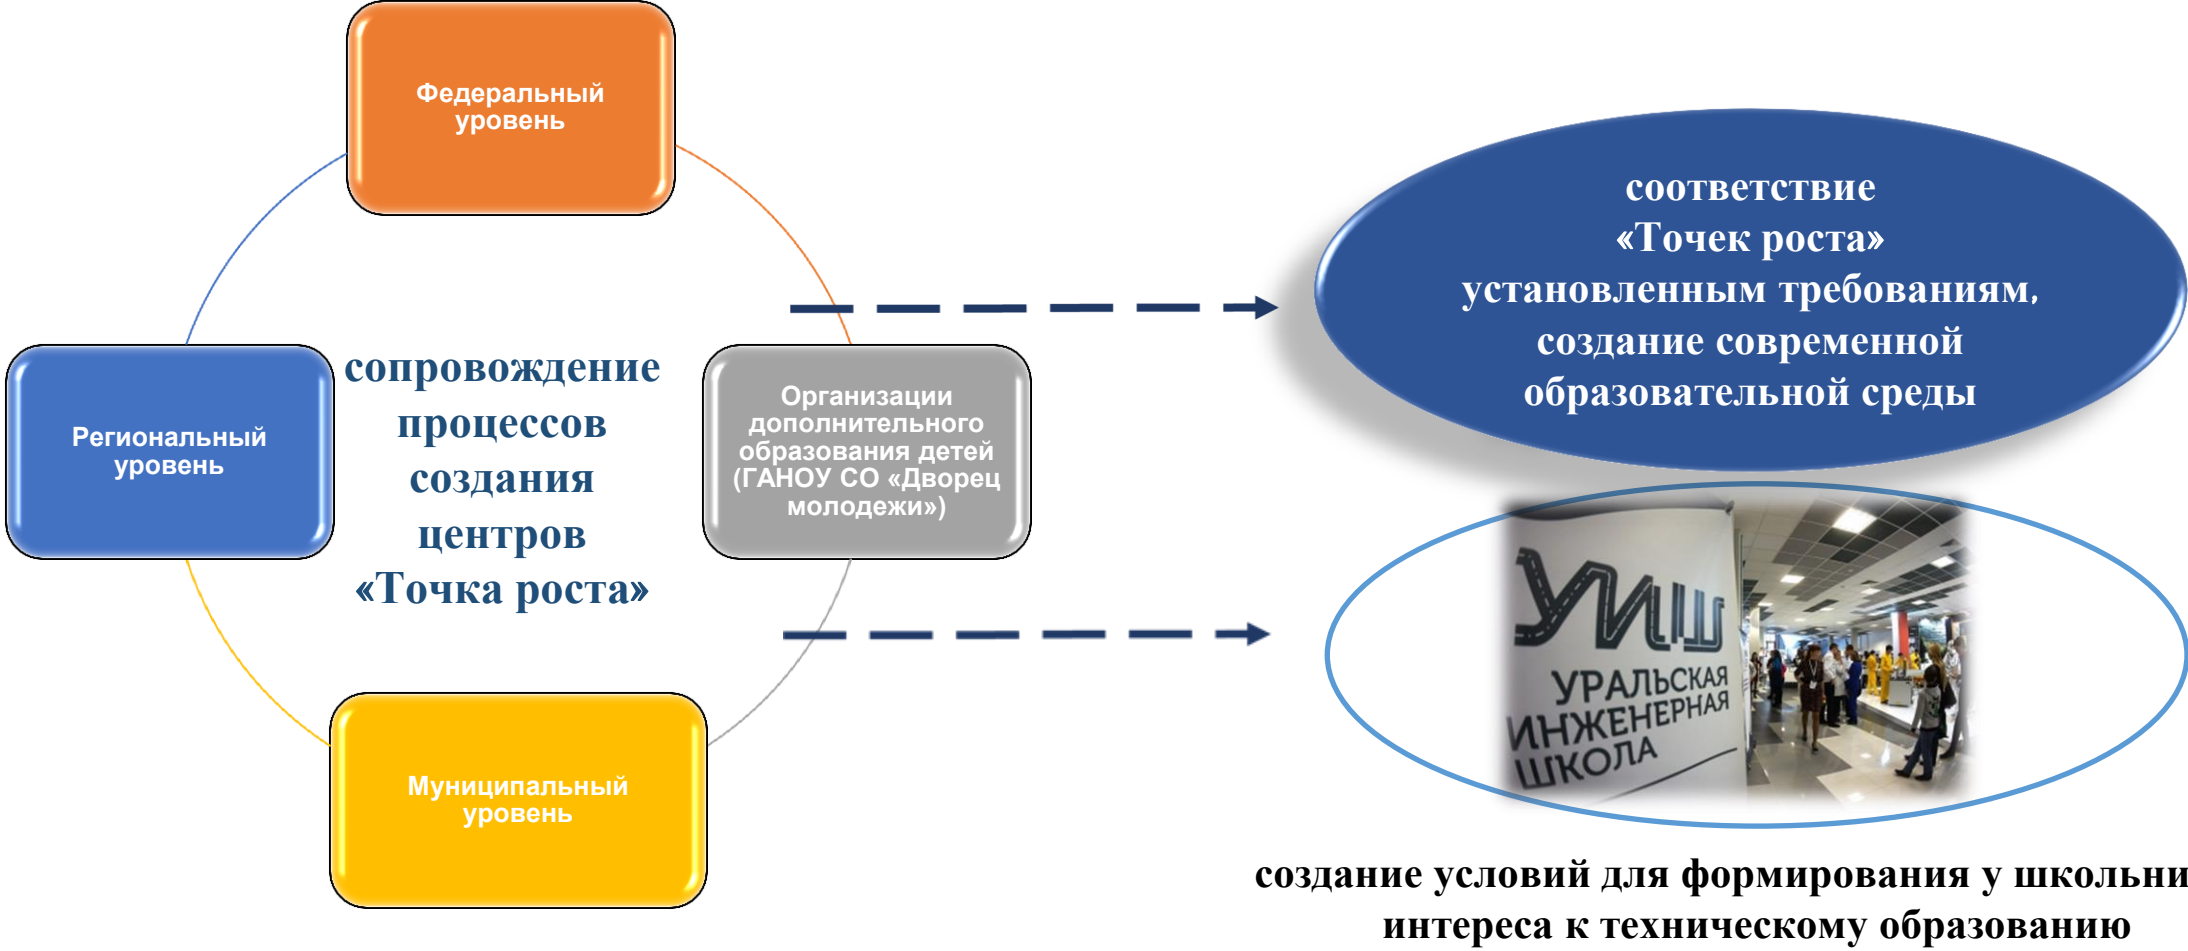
Федеральный уровень

Региональный уровень

сопровождение процессов создания центров «Точка роста»

Организации дополнительного образования детей (ГАНОУ СО «Дворец молодежи»)

Муниципальный уровень

соответствие «Точек роста» установленным требованиям, создание современной образовательной среды

УИШ
УРАЛЬСКАЯ ИНЖЕНЕРНАЯ ШКОЛА

создание условий для формирования у школьни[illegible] интереса к техническому образованию